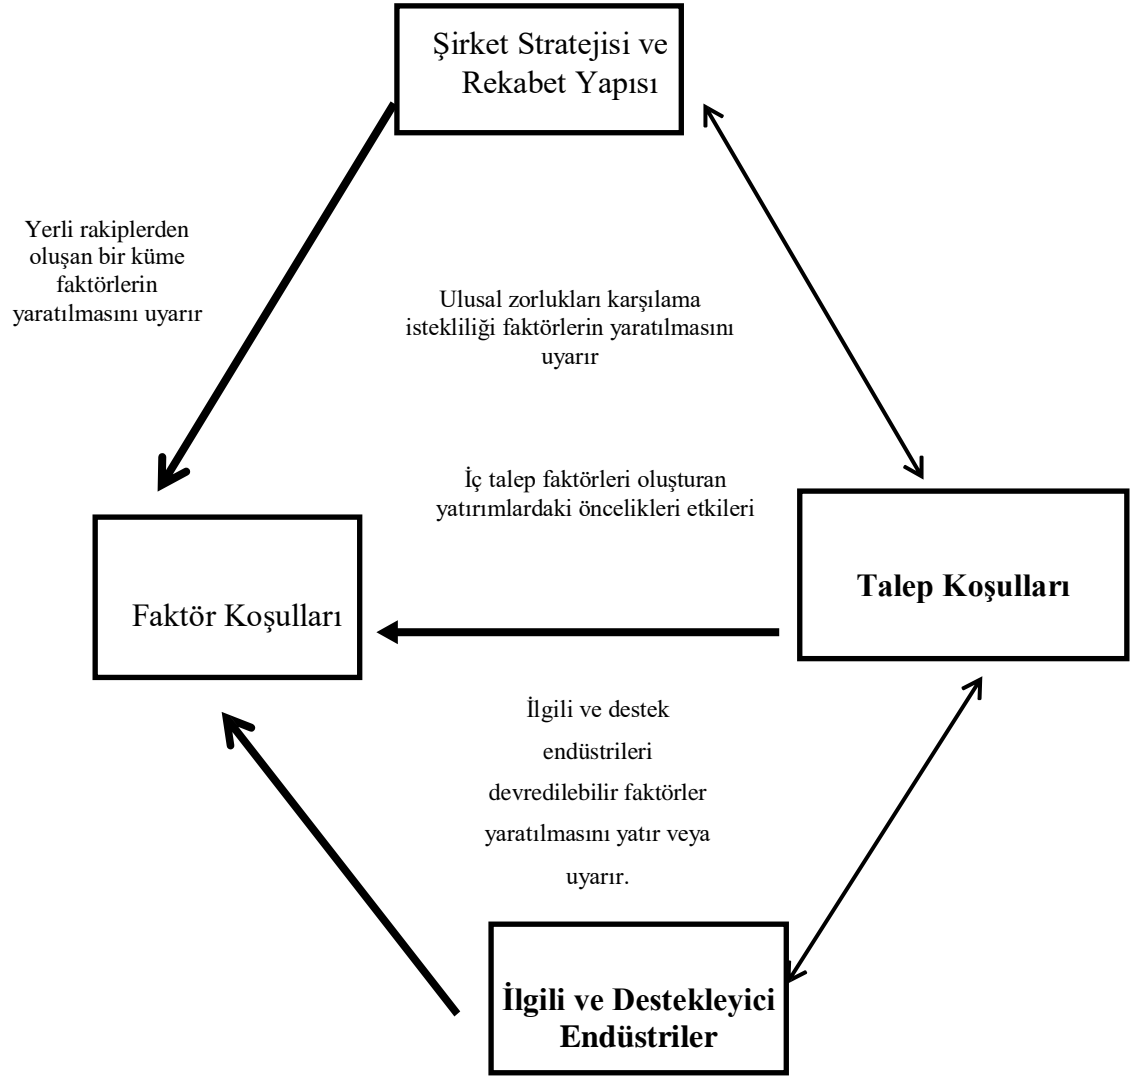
Şirket Stratejisi ve Rekabet Yapısı

Yerli rakiplerden oluşan bir küme faktörlerin yaratılmasını uyarır

Ulusal zorlukları karşılama istekliliği faktörlerin yaratılmasını uyarır

İç talep faktörleri oluşturan yatırımlardaki öncelikleri etkileri

Faktör Koşulları

Talep Koşulları

İlgili ve destek endüstrileri devredilebilir faktörler yaratılmasını yatır veya uyarır.

İlgili ve Destekleyici Endüstriler